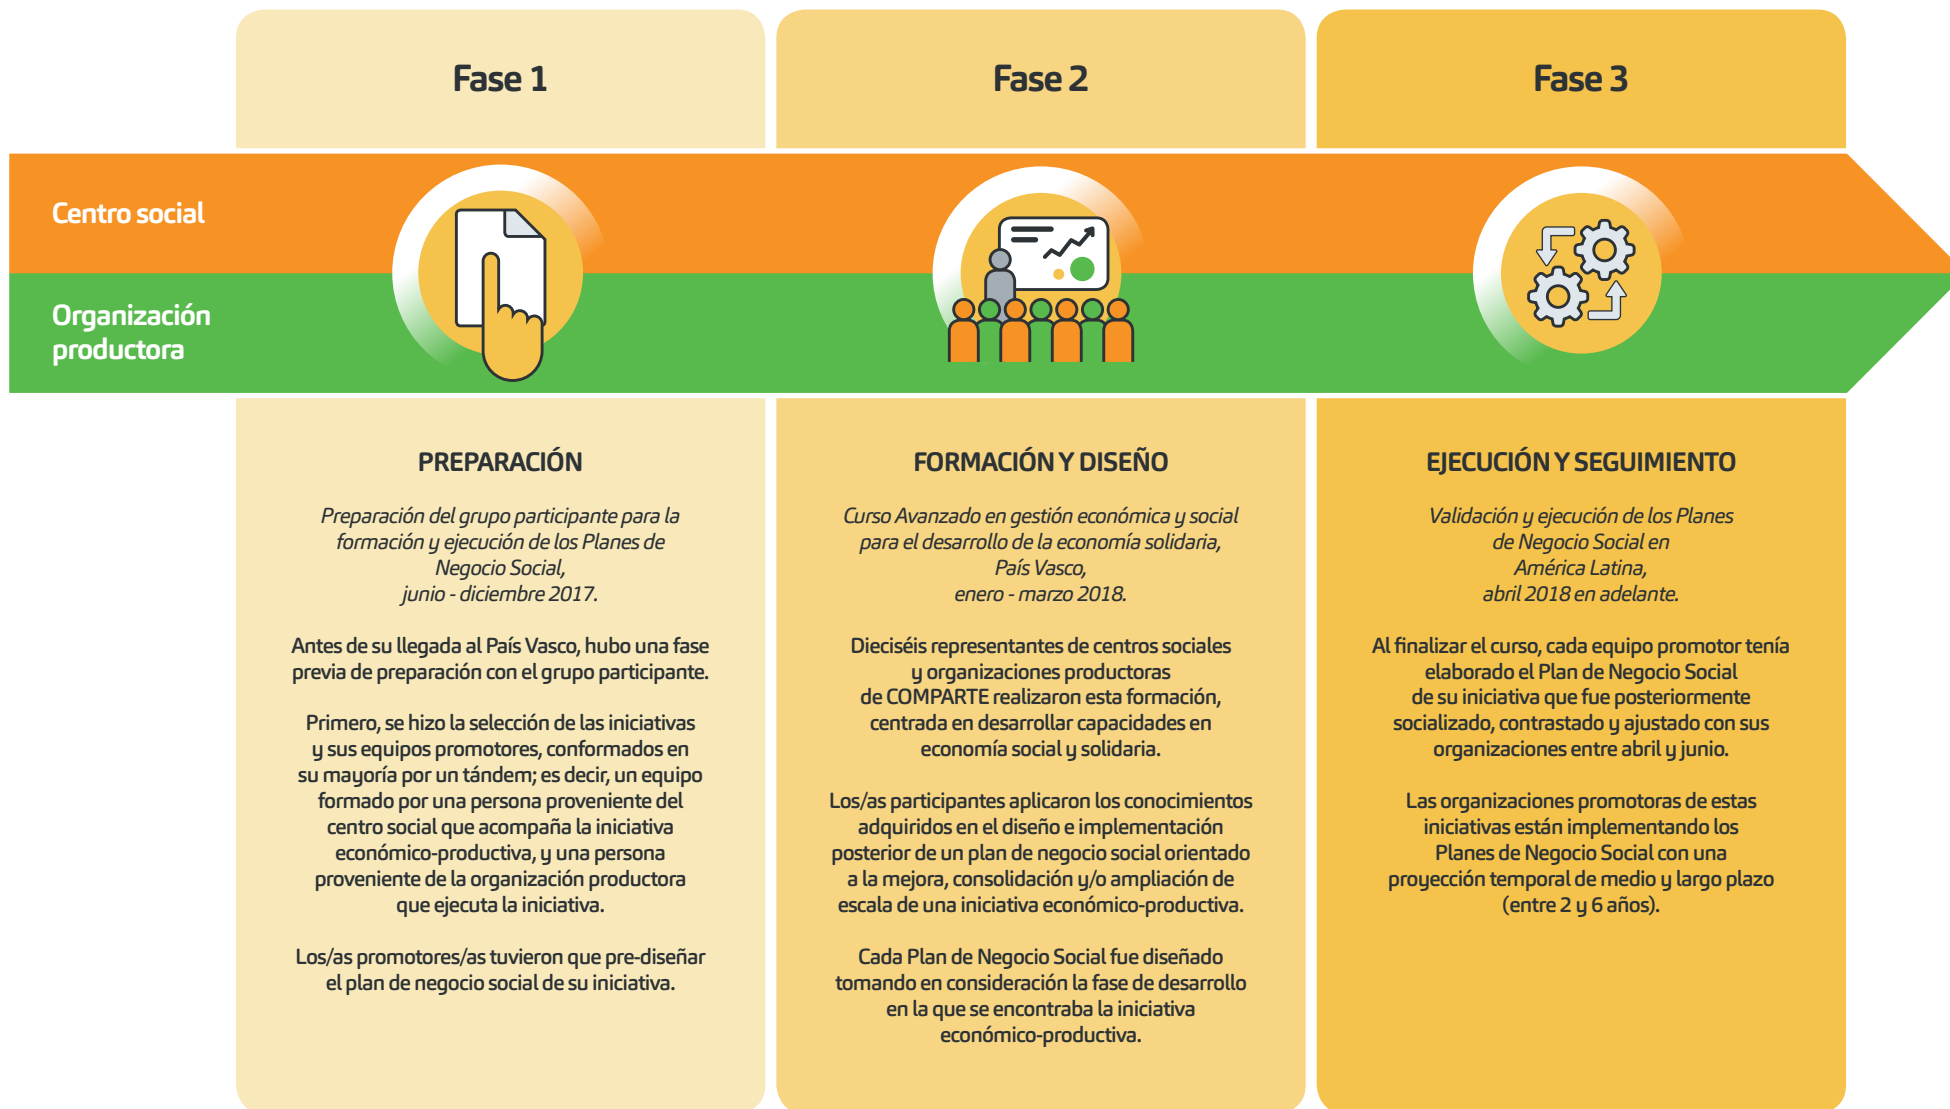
Fase 1

Fase 2

Fase 3

Centro social

Organización productora

PREPARACIÓN

Preparación del grupo participante para la formación y ejecución de los Planes de Negocio Social, junio - diciembre 2017.

Antes de su llegada al País Vasco, hubo una fase previa de preparación con el grupo participante.

Primero, se hizo la selección de las iniciativas y sus equipos promotores, conformados en su mayoría por un tándem; es decir, un equipo formado por una persona proveniente del centro social que acompaña la iniciativa económico-productiva, y una persona proveniente de la organización productora que ejecuta la iniciativa.

Los/as promotores/as tuvieron que pre-diseñar el plan de negocio social de su iniciativa.

FORMACIÓN Y DISEÑO

Curso Avanzado en gestión económica y social para el desarrollo de la economía solidaria, País Vasco, enero - marzo 2018.

Dieciséis representantes de centros sociales y organizaciones productoras de COMPARTE realizaron esta formación, centrada en desarrollar capacidades en economía social y solidaria.

Los/as participantes aplicaron los conocimientos adquiridos en el diseño e implementación posterior de un plan de negocio social orientado a la mejora, consolidación y/o ampliación de escala de una iniciativa económico-productiva.

Cada Plan de Negocio Social fue diseñado tomando en consideración la fase de desarrollo en la que se encontraba la iniciativa económico-productiva.

EJECUCIÓN Y SEGUIMIENTO

Validación y ejecución de los Planes de Negocio Social en América Latina, abril 2018 en adelante.

Al finalizar el curso, cada equipo promotor tenía elaborado el Plan de Negocio Social de su iniciativa que fue posteriormente socializado, contrastado y ajustado con sus organizaciones entre abril y junio.

Las organizaciones promotoras de estas iniciativas están implementando los Planes de Negocio Social con una proyección temporal de medio y largo plazo (entre 2 y 6 años).